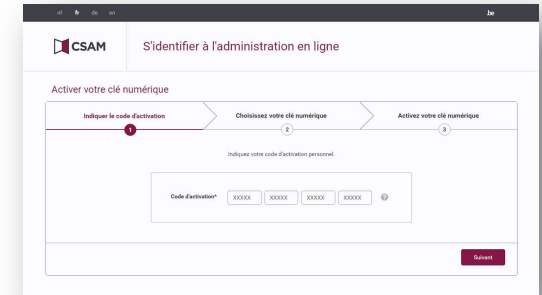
nl fr de en

.be

CSAM

S'identifier à l'administration en ligne

Activer votre clé numérique

Indiquer le code d'activation
1

Choisissez votre clé numérique
2

Activez votre clé numérique
3

Indiquez votre code d'activation personnel.

Code d'activation* XXXXX XXXXX XXXXX XXXXX ?

Suivant